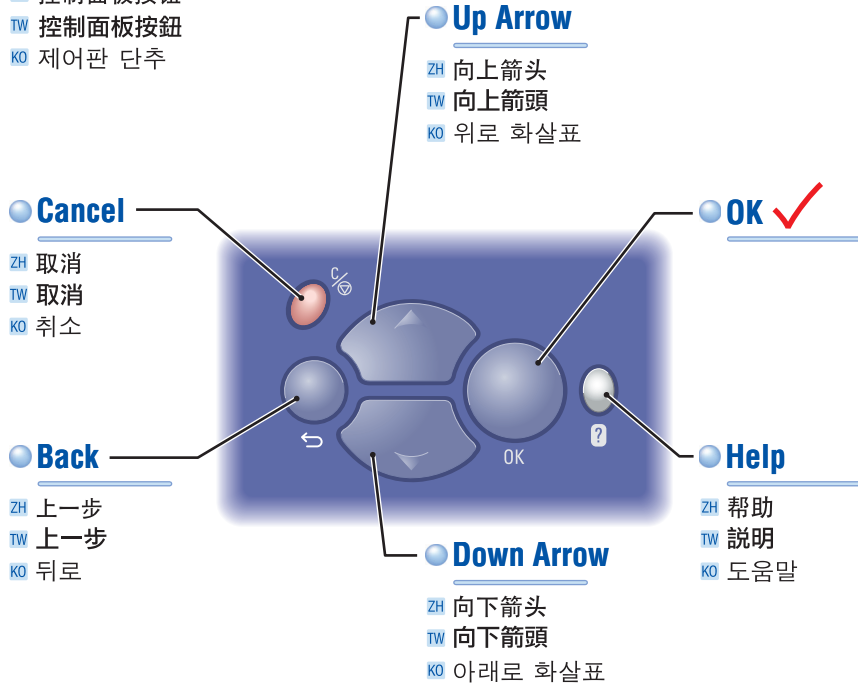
TW 控制面板按鈕
KO 제어판 단추

Up Arrow
ZH 向上箭头
TW 向上箭頭
KO 위로 화살표

Cancel
ZH 取消
TW 取消
KO 취소

OK

C/

OK

?

Back
ZH 上一步
TW 上一步
KO 뒤로

Help
ZH 帮助
TW 說明
KO 도움말

Down Arrow
ZH 向下箭头
TW 向下箭頭
KO 아래로 화살표